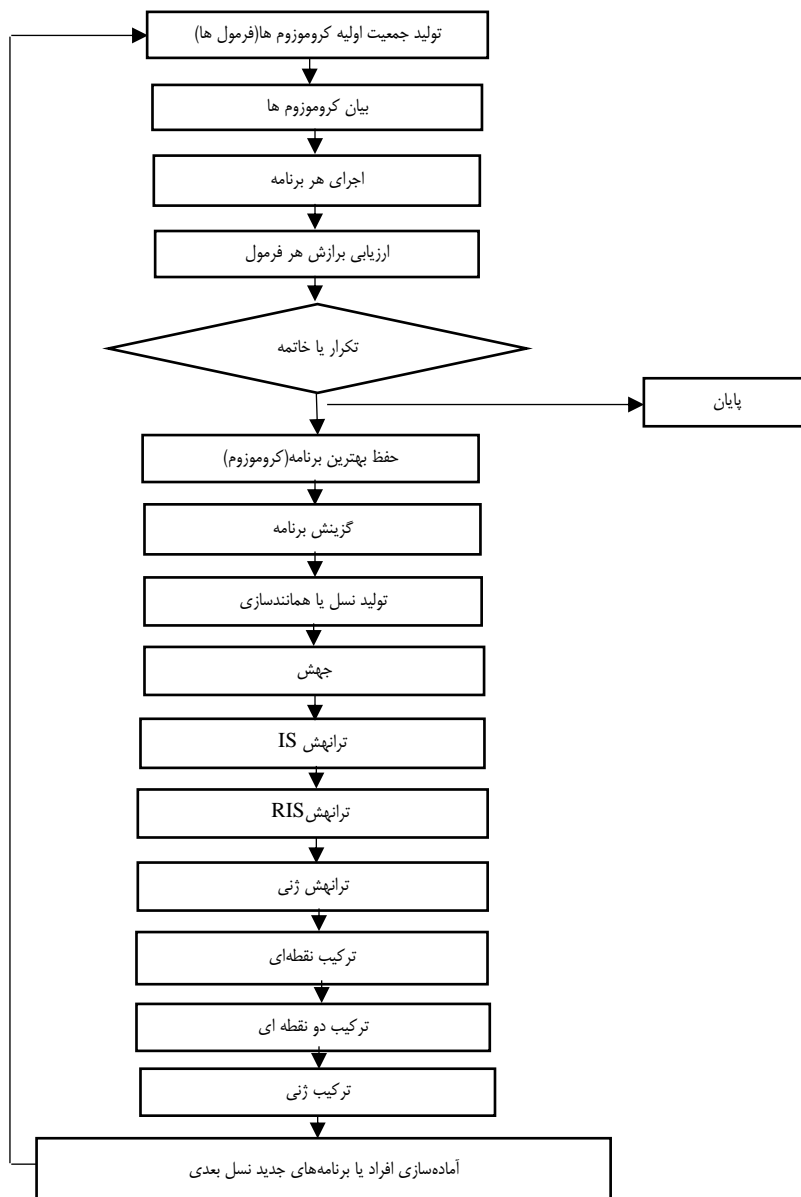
تولید جمعیت اولیه کروموزوم ها(فرمول ها)

بیان کروموزوم ها

اجرای هر برنامه

ارزیابی برازش هر فرمول

تکرار یا خاتمه

پایان

حفظ بهترین برنامه(کروموزوم)

گزینش برنامه

تولید نسل یا همانندسازی

جهش

ترانهش IS

ترانهشRIS

ترانهش ژنی

ترکیب نقطه‌ای

ترکیب دو نقطه ای

ترکیب ژنی

آماده‌سازی افراد یا برنامه‌های جدید نسل بعدی